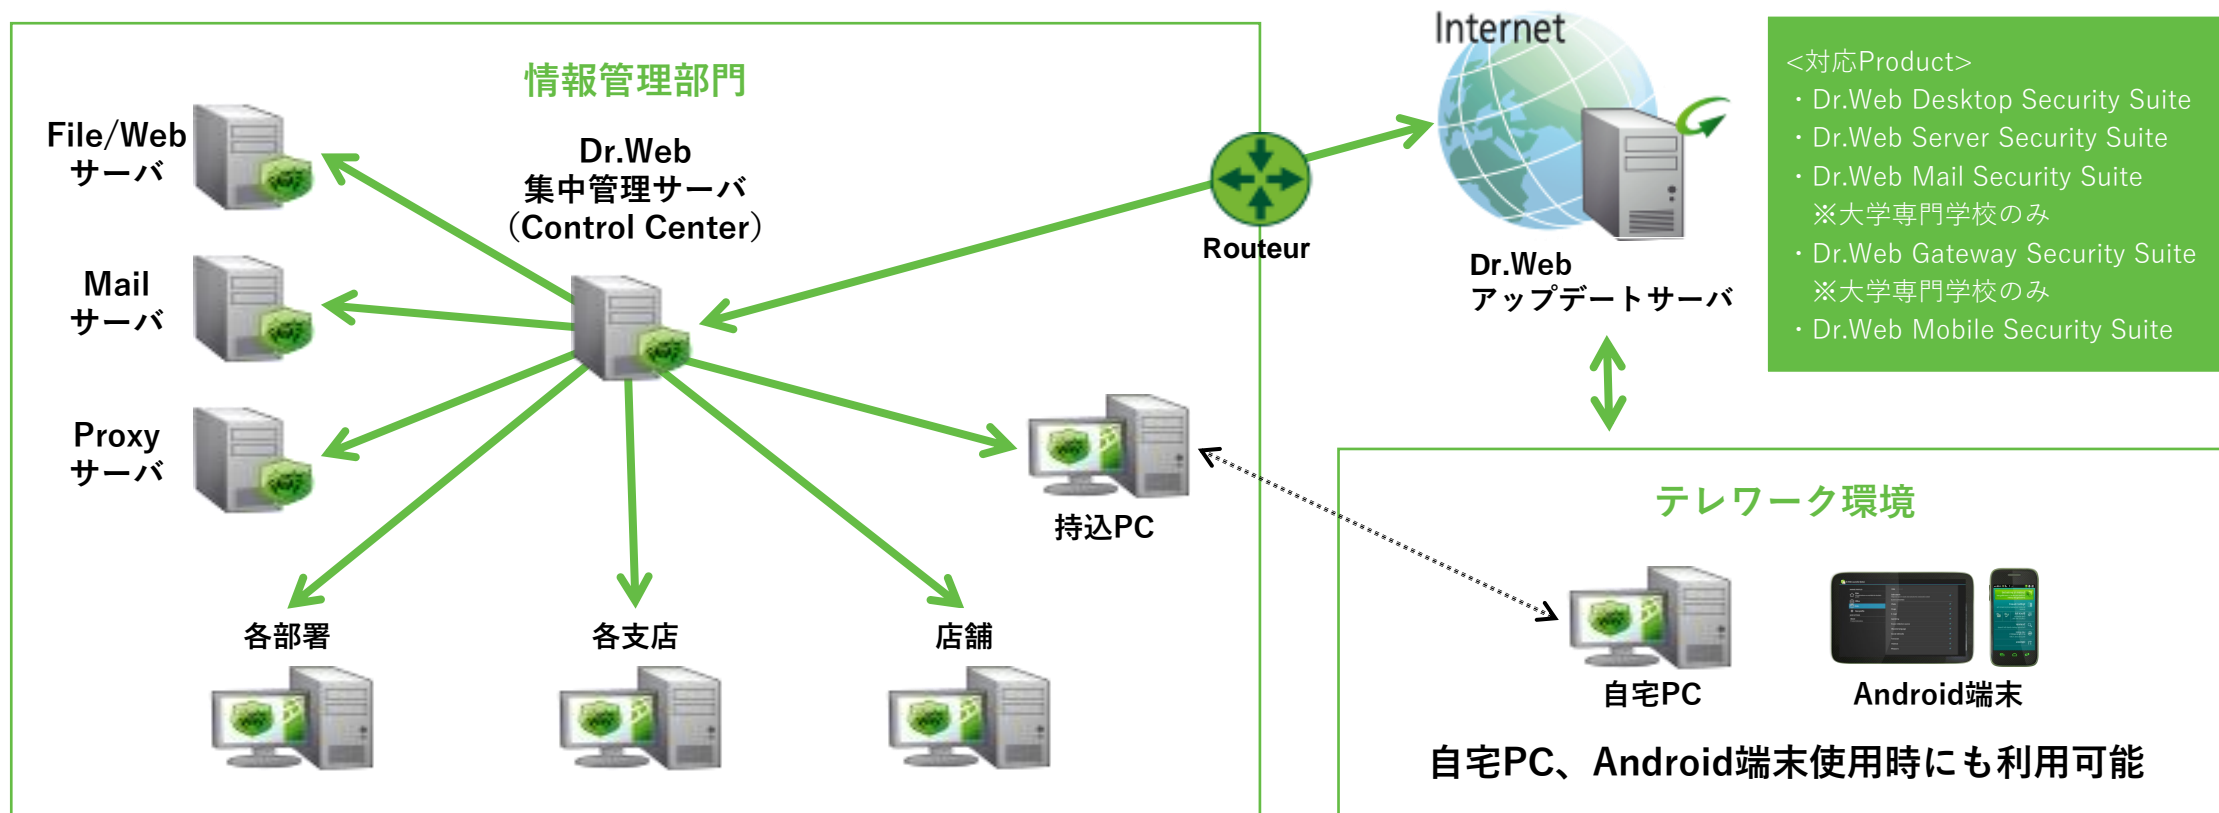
情報管理部門

File/Web サーバ

Dr.Web 集中管理サーバ (Control Center)

Mail サーバ

Proxy サーバ

Routeur

Internet

Dr.Web アップデートサーバ

<対応Product>
・Dr.Web Desktop Security Suite
・Dr.Web Server Security Suite
・Dr.Web Mail Security Suite
※大学専門学校のみ
・Dr.Web Gateway Security Suite
※大学専門学校のみ
・Dr.Web Mobile Security Suite

持込PC

各部署

各支店

店舗

テレワーク環境

自宅PC

Android端末

自宅PC、Android端末使用時にも利用可能